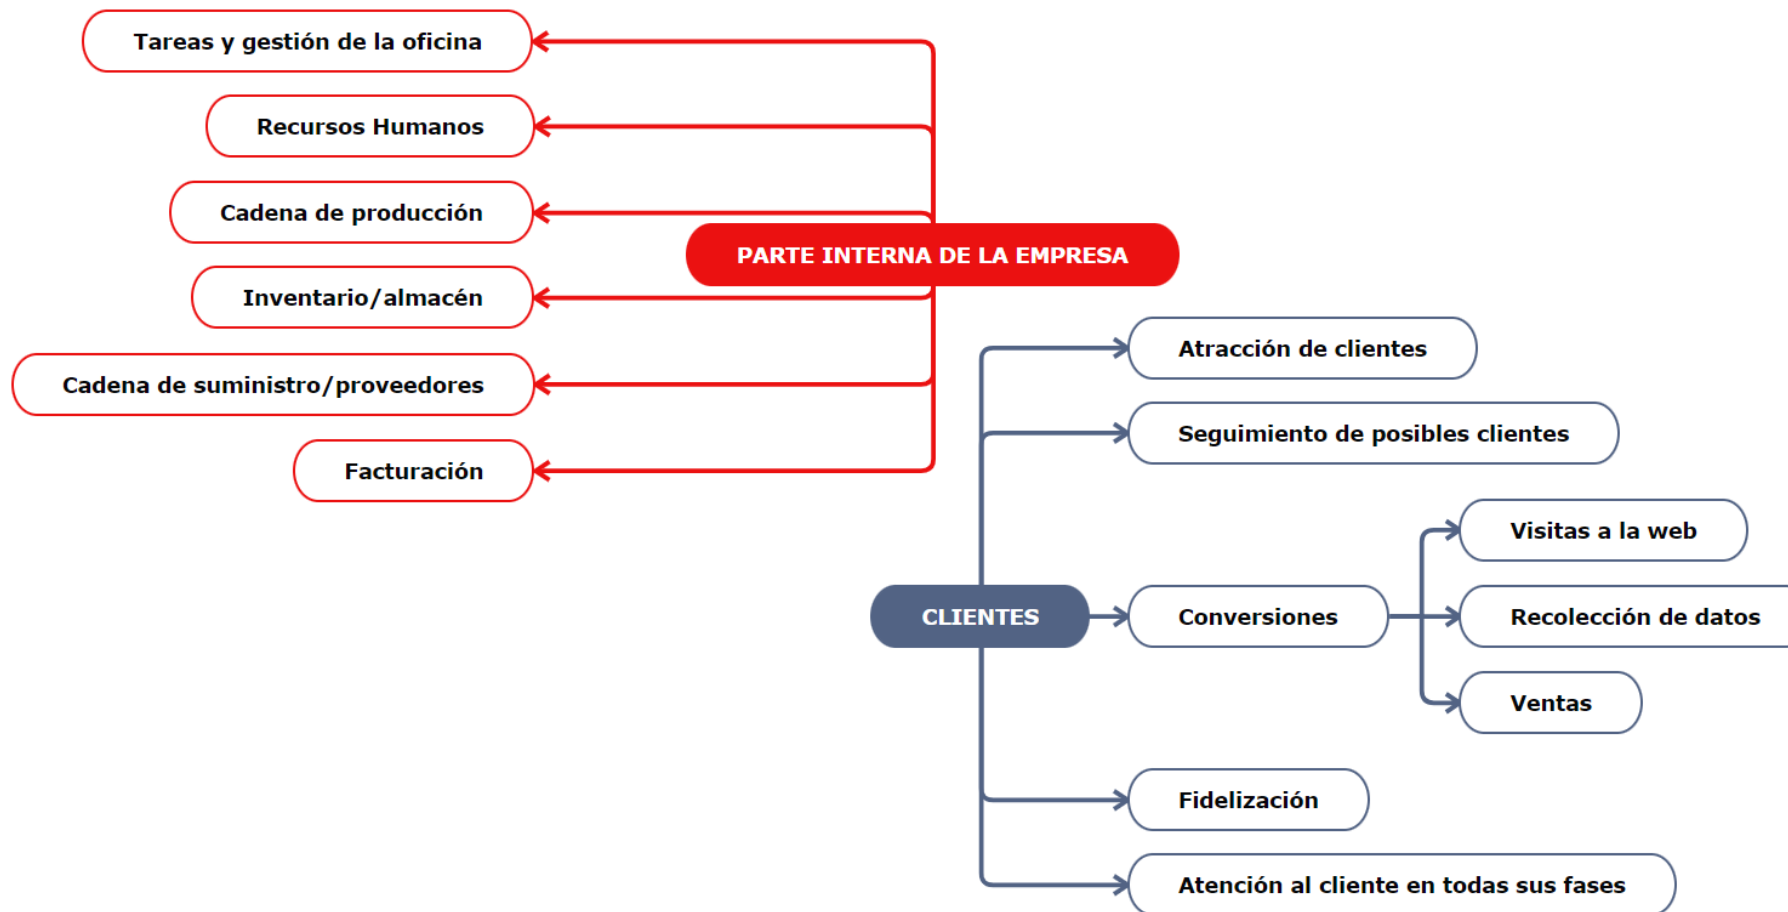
PARTE INTERNA DE LA EMPRESA

Tareas y gestión de la oficina

Recursos Humanos

Cadena de producción

Inventario/almacén

Cadena de suministro/proveedores

Facturación

CLIENTES

Atracción de clientes

Seguimiento de posibles clientes

Conversiones

Visitas a la web

Recolección de datos

Ventas

Fidelización

Atención al cliente en todas sus fases